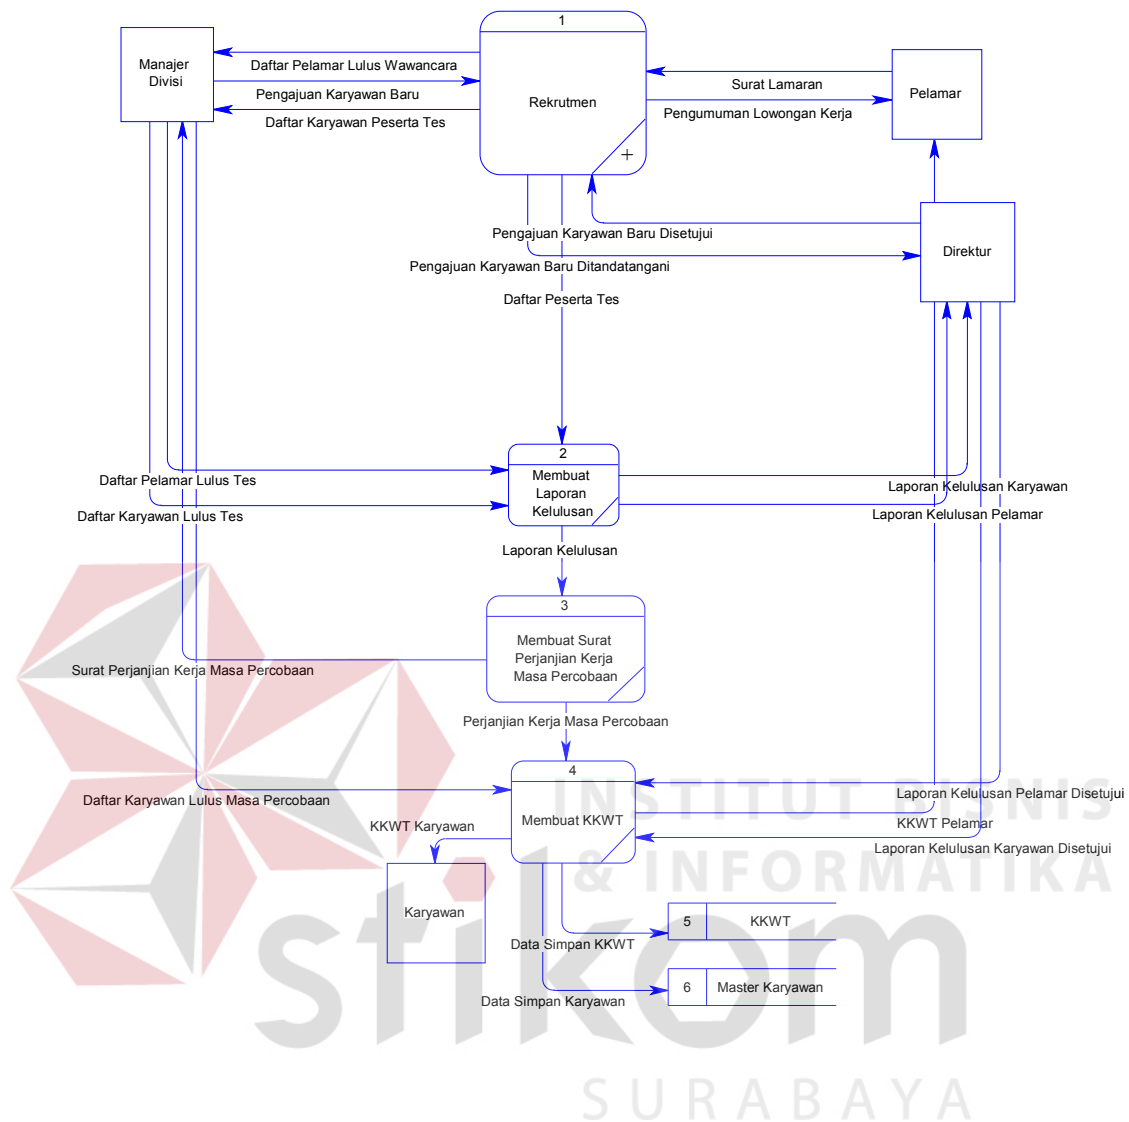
Manajer Divisi

Daftar Pelamar Lulus Wawancara

Pengajuan Karyawan Baru

Daftar Karyawan Peserta Tes

1

Rekrutmen

+

Surat Lamaran

Pengumuman Lowongan Kerja

Pelamar

Direktur

Pengajuan Karyawan Baru Disetujui

Pengajuan Karyawan Baru Ditandatangani

Daftar Peserta Tes

2

Membuat Laporan Kelulusan

Daftar Pelamar Lulus Tes

Daftar Karyawan Lulus Tes

Laporan Kelulusan Karyawan

Laporan Kelulusan Pelamar

Laporan Kelulusan

3

Membuat Surat Perjanjian Kerja Masa Percobaan

Surat Perjanjian Kerja Masa Percobaan

Perjanjian Kerja Masa Percobaan

4

Membuat KKWT

Daftar Karyawan Lulus Masa Percobaan

Laporan Kelulusan Pelamar Disetujui

KKWT Pelamar

Laporan Kelulusan Karyawan Disetujui

KKWT Karyawan

Karyawan

5 | KKWT

Data Simpan KKWT

6 | Master Karyawan

Data Simpan Karyawan

INSTITUT BISNIS & INFORMATIKA

stikom

SURABAYA